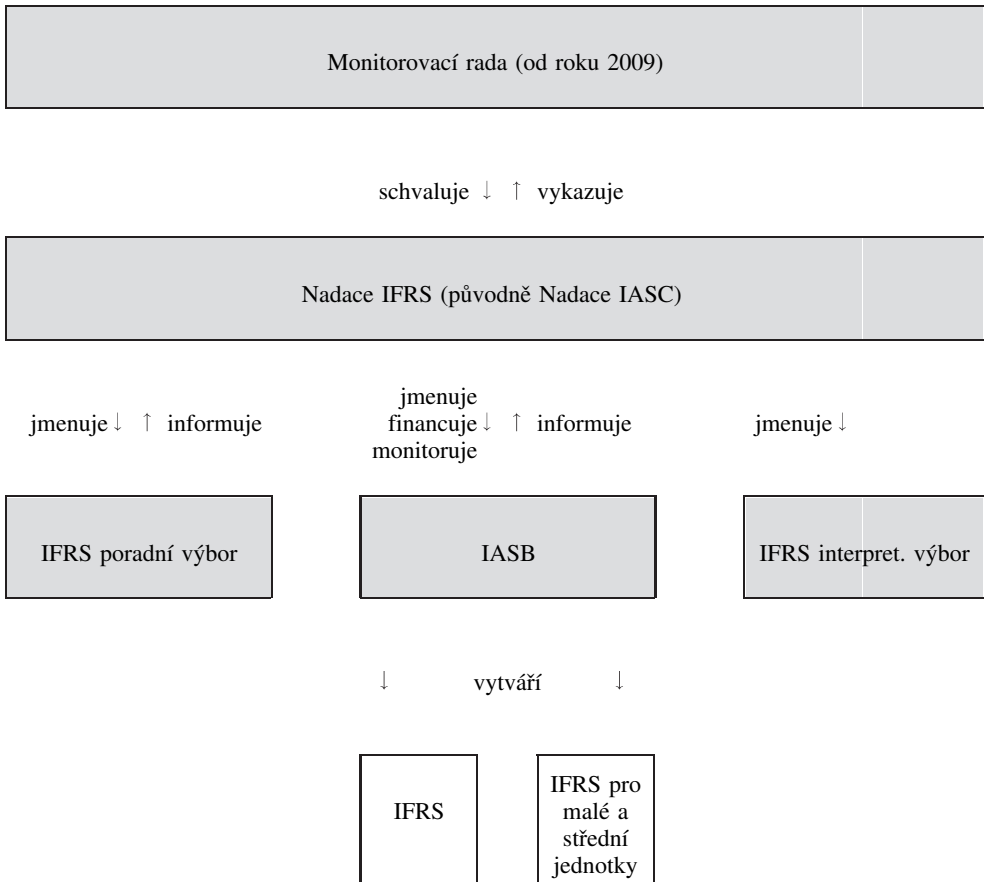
Monitorovací rada (od roku 2009)

schvaluje ↓ ↑ vykazuje

Nadace IFRS (původně Nadace IASC)

jmenuje ↓ ↑ informuje

jmenuje financuje ↓ ↑ informuje monitoruje

jmenuje ↓

IFRS poradní výbor

IASB

IFRS interpret. výbor

↓ vytváří ↓

IFRS

IFRS pro malé a střední jednotky